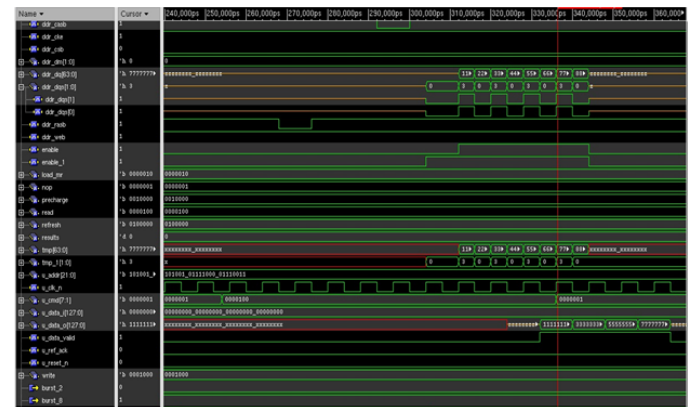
Name ▾ | Cursor ▾ | 240,000ps | 250,000ps | 260,000ps | 270,000ps | 280,000ps | 290,000ps | 300,000ps | 310,000ps | 320,000ps | 330,000ps | 340,000ps | 350,000ps | 360,000ps

ddr_casb | 1
ddr_cke | 1
ddr_csb | 0
ddr_dm[1:0] | 'h 0 | 0
ddr_dq[63:0] | 'h ???????▸ | xxxxxxxx_xxxxxxxx | 11▸ | 22▸ | 33▸ | 44▸ | 55▸ | 66▸ | 77▸ | 88▸ | xxxxxxxx_xxxxxxxx
ddr_dqs[1:0] | 'h 3 | z | 0 | 3 | 0 | 3 | 0 | 3 | 0 | 3 | 0
ddr_dqs[1] | 1
ddr_dqs[0] | 1
ddr_rasb | 1
ddr_web | 1
enable | 1
enable_1 | 1
load_mr | 'b 0000010 | 0000010
nop | 'b 0000001 | 0000001
precharge | 'b 0010000 | 0010000
read | 'b 0000100 | 0000100
refresh | 'b 0100000 | 0100000
results | 'd 0
tmp[63:0] | 'h ???????▸ | xxxxxxxx_xxxxxxxx | 11▸ | 22▸ | 33▸ | 44▸ | 55▸ | 66▸ | 77▸ | 88▸ | xxxxxxxx_xxxxxxxx
tmp_1[1:0] | 'h 3 | x | 0 | 3 | 0 | 3 | 0 | 3 | 0 | 3 | 0
u_addr[21:0] | 'b 101001_▸ | 101001_01111000_01110011
u_clk_n | 1
u_cmd[7:1] | 'b 0000001 | 0000001 | 0000100 | 0000001
u_data_i[127:0] | 'h 0000000▸ | 00000000_00000000_00000000_00000000
u_data_o[127:0] | 'h 1111111▸ | xxxxxxxx_xxxxxxxx_xxxxxxxx_xxxxxxxx | xxxxxxxx▸ | 3333333▸ | 3333333▸ | 5555555▸ | 7777777▸
u_data_valid | 1
u_ref_ack | 0
u_reset_n | 1
write | 'b 0001000 | 0001000
burst_2 | 0
burst_8 | 1